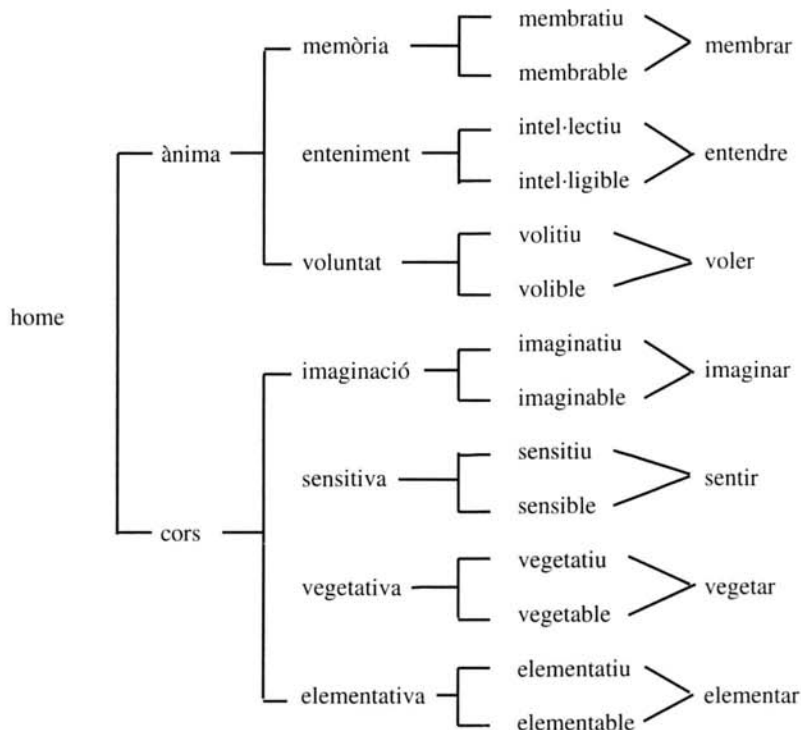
home

ànima

memòria

membratiu

membrable

membrar

enteniment

intel·lectiu

intel·ligible

entendre

voluntat

volitiu

volible

voler

cors

imaginació

imaginatiu

imaginable

imaginar

sensitiva

sensitiu

sensible

sentir

vegetativa

vegetatiu

vegetable

vegetar

elementativa

elementatiu

elementable

elementar